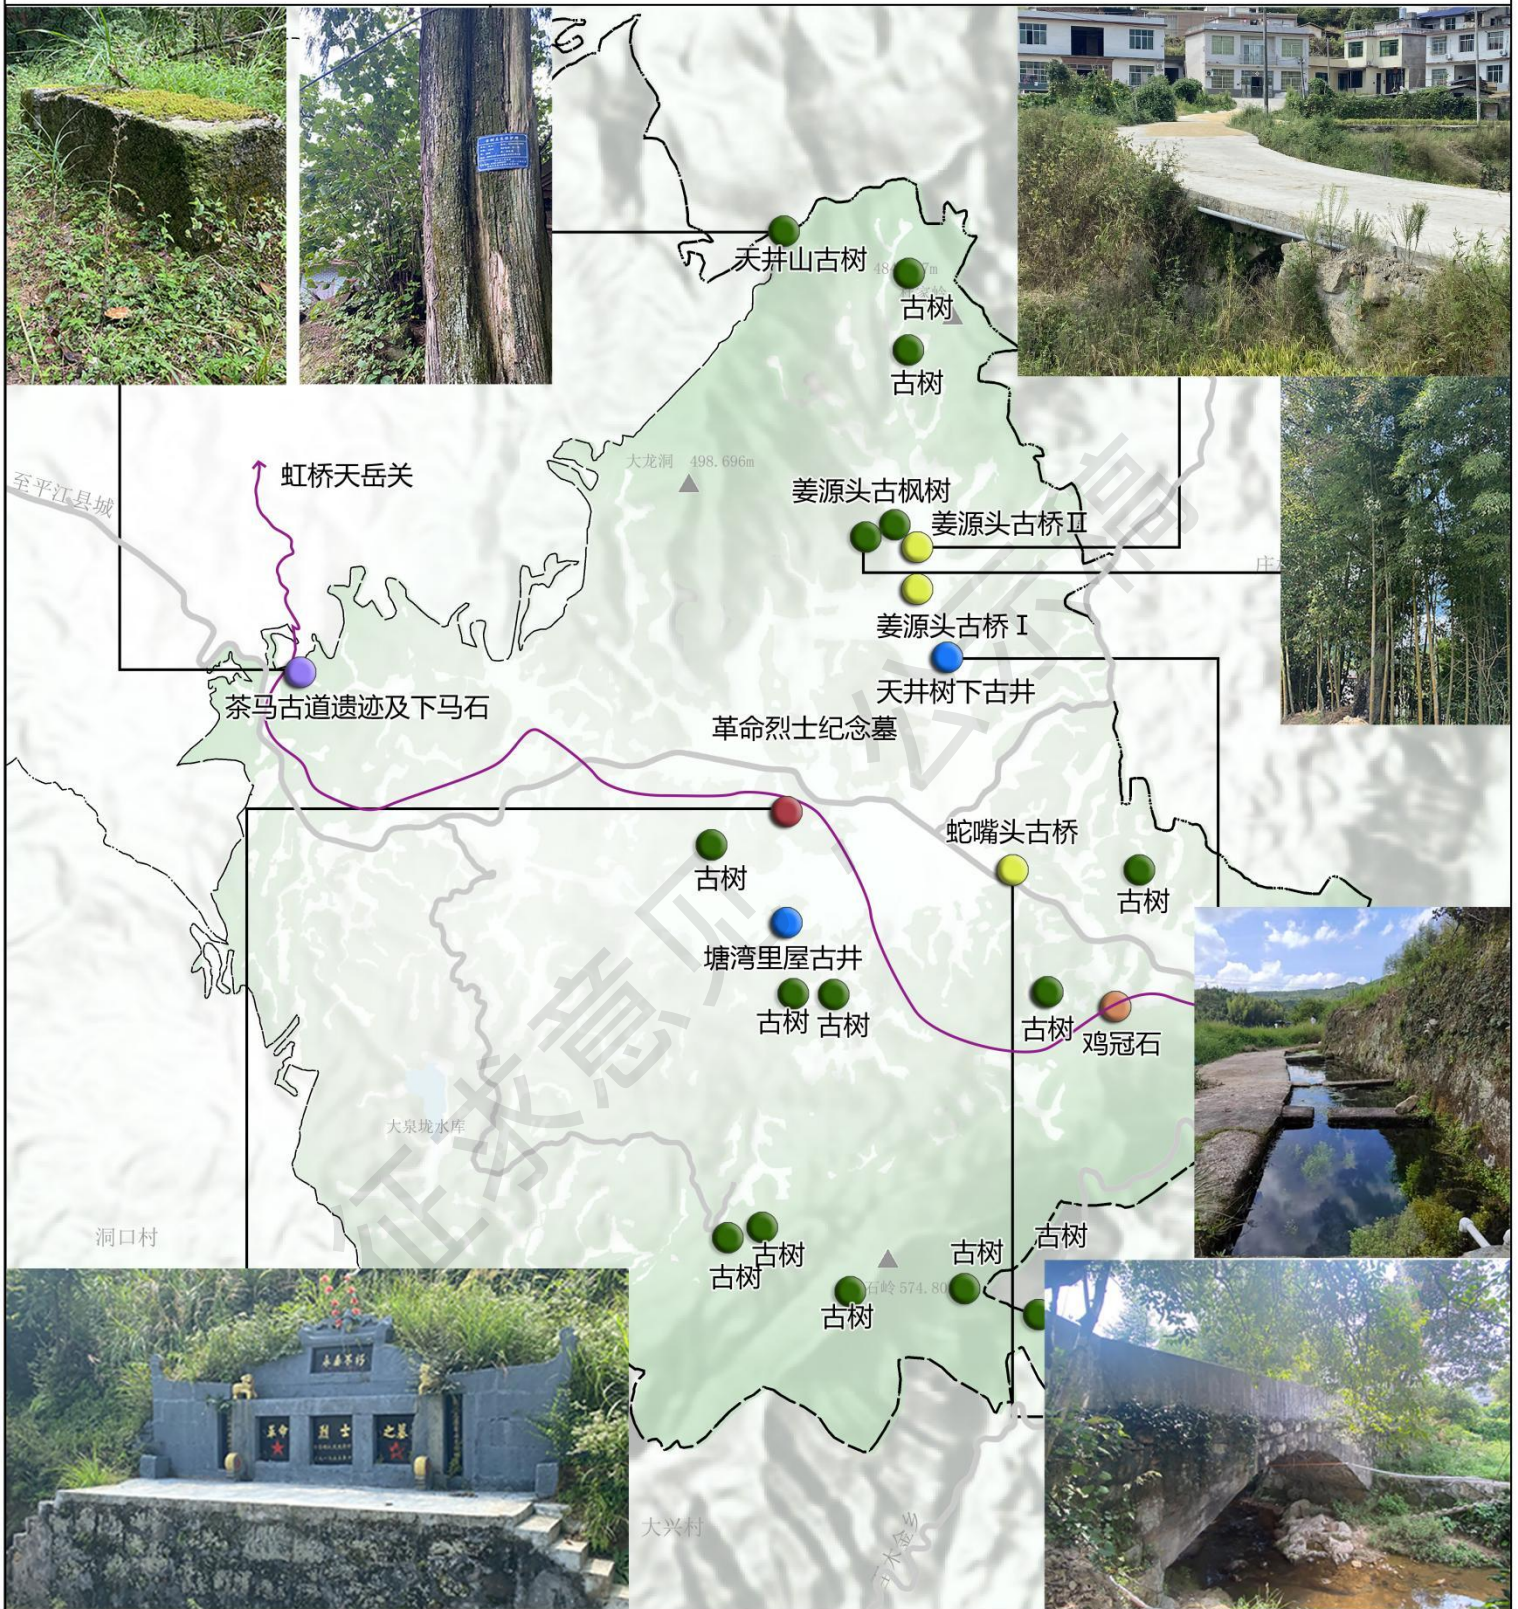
天井山古树
古树
古树
虹桥天岳关
至平江县城
大龙洞 498.696m
姜源头古枫树
姜源头古桥Ⅱ
姜源头古桥Ⅰ
天井树下古井
茶马古道遗迹及下马石
革命烈士纪念墓
蛇嘴头古桥
古树
古树
塘湾里屋古井
古树
古树
古树
鸡冠石
大泉垅水库
洞口村
古树
古树
古树
古树
古树
石岭 574.80
大兴村
革命 烈士 之墓